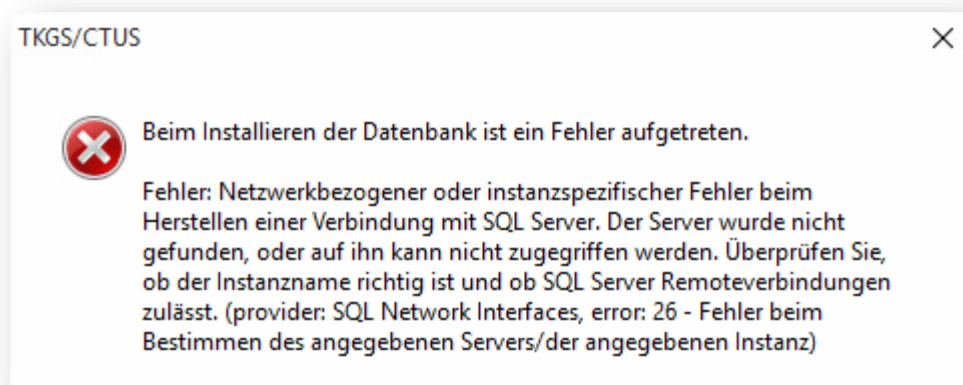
TKGS/CTUS

×

Beim Installieren der Datenbank ist ein Fehler aufgetreten.

Fehler: Netzwerkbezogener oder instanzspezifischer Fehler beim Herstellen einer Verbindung mit SQL Server. Der Server wurde nicht gefunden, oder auf ihn kann nicht zugegriffen werden. Überprüfen Sie, ob der Instanzname richtig ist und ob SQL Server Remoteverbindungen zulässt. (provider: SQL Network Interfaces, error: 26 - Fehler beim Bestimmen des angegebenen Servers/der angegebenen Instanz)